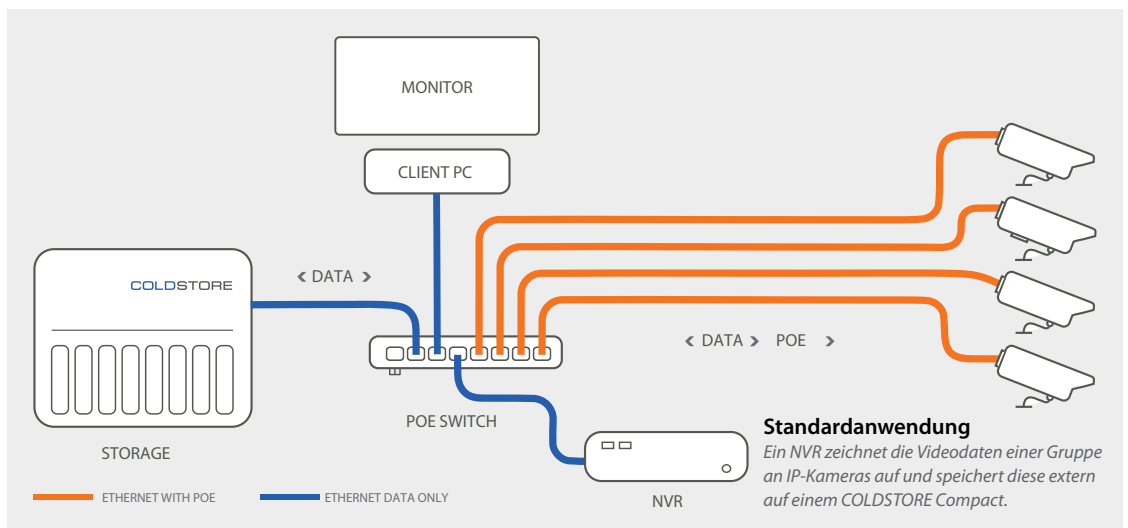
MONITOR

CLIENT PC

COLDSTORE

STORAGE

‹ DATA ›

POE SWITCH

‹ DATA › POE ›

NVR

**Standardanwendung**
*Ein NVR zeichnet die Videodaten einer Gruppe an IP-Kameras auf und speichert diese extern auf einem COLDSTORE Compact.*

ETHERNET WITH POE

ETHERNET DATA ONLY